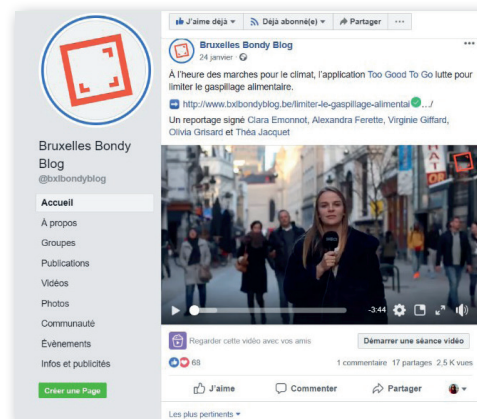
J'aime déjà ▾ Déjà abonné(e) ▾ Partager ···

Bruxelles Bondy Blog
24 janvier ·

À l'heure des marches pour le climat, l'application Too Good To Go lutte pour limiter le gaspillage alimentaire.

http://www.bxlbondyblog.be/limiter-le-gaspillage-alimentai.../

Un reportage signé Clara Emonnot, Alexandra Ferette, Virginie Giffard, Olivia Grisard et Théa Jacquet

-3:44

Regarder cette vidéo avec vos amis
Démarrer une séance vidéo

68
1 commentaire 17 partages 2,5 K vues

J'aime Commenter Partager

Les plus pertinents ▾

Bruxelles Bondy Blog
@bxlbondyblog

Accueil
À propos
Groupes
Publications
Vidéos
Photos
Communauté
Évènements
Infos et publicités

Créer une Page